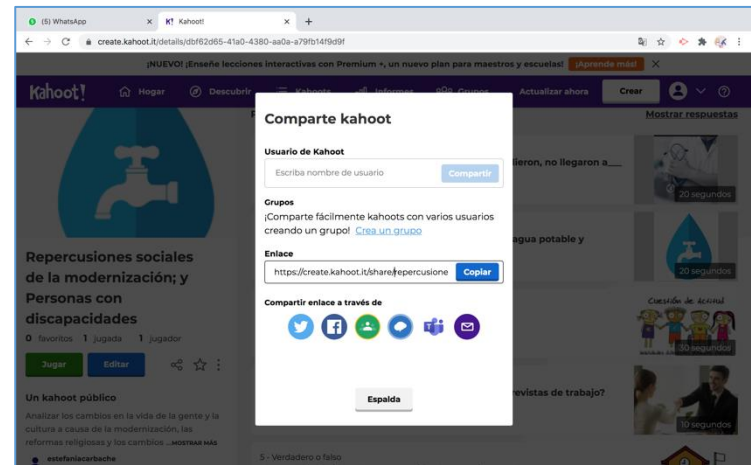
(5) WhatsApp
Kahoot!
create.kahoot.it/details/dbf62d65-41a0-4380-aa0a-a79fb14f9d9f
¡NUEVO! ¡Enseñe lecciones interactivas con Premium +, un nuevo plan para maestros y escuelas! ¡Aprende más!
Kahoot! Hogar Descubrir Kahoots Informes Grupos Actualizar ahora Crear
Mostrar respuestas

Comparte kahoot
Usuario de Kahoot
Escriba nombre de usuario
Compartir
Grupos
¡Comparte fácilmente kahoots con varios usuarios creando un grupo! Crea un grupo
Enlace
https://create.kahoot.it/share/repercusione
Copiar
Compartir enlace a través de
Espalda

Repercusiones sociales de la modernización; y Personas con discapacidades
0 favoritos 1 jugada 1 jugador
Jugar Editar
Un kahoot público
Analizar los cambios en la vida de la gente y la cultura a causa de la modernización, las reformas religiosas y los cambios ...MOSTRAR MÁS
estefaniacarbache

lieron, no llegaron a___
20 segundos
agua potable y
20 segundos
Cuestión de actitud
30 segundos
revistas de trabajo?
10 segundos
5 - Verdadero o falso